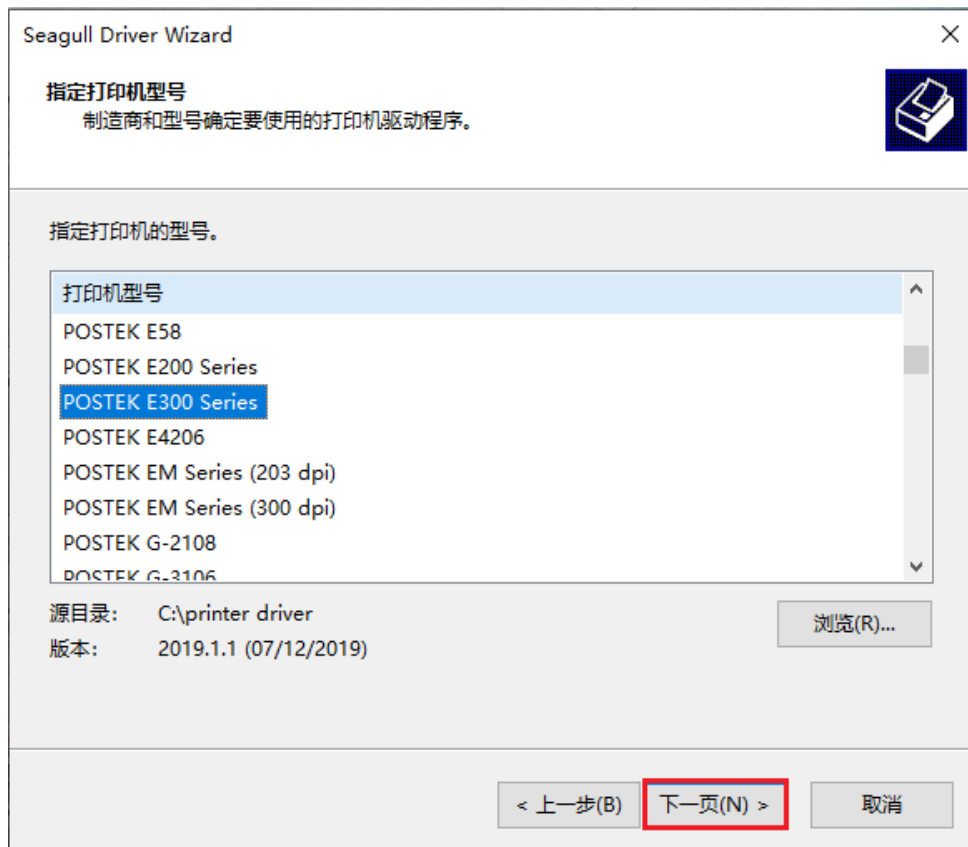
Seagull Driver Wizard

指定打印机型号
制造商和型号确定要使用的打印机驱动程序。

指定打印机的型号。

打印机型号
POSTEK E58
POSTEK E200 Series
POSTEK E300 Series
POSTEK E4206
POSTEK EM Series (203 dpi)
POSTEK EM Series (300 dpi)
POSTEK G-2108
POSTEK G-3106

源目录： C:\printer driver
版本： 2019.1.1 (07/12/2019)

浏览(R)...

< 上一步(B) 下一页(N) > 取消